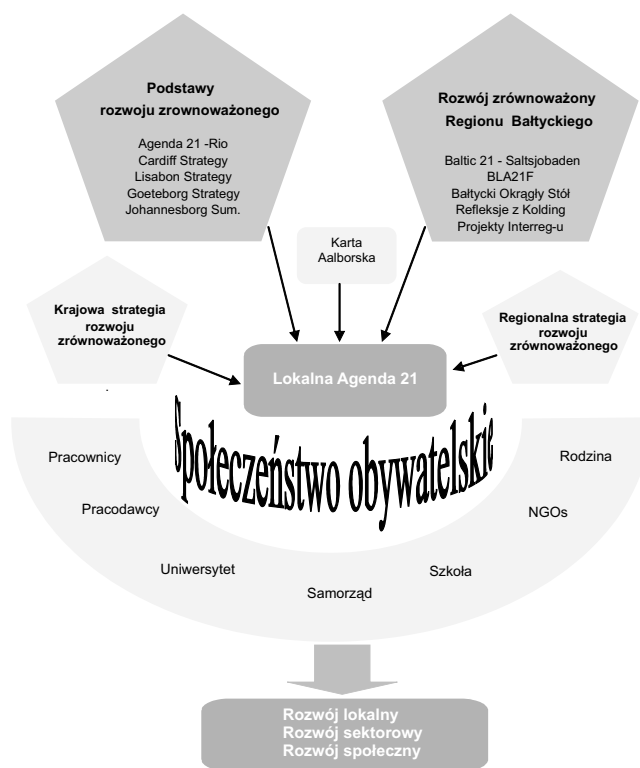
Podstawy rozwoju zrownoważonego

Agenda 21 -Rio
Cardiff Strategy
Lisabon Strategy
Goeteborg Strategy
Johannesborg Sum.

Rozwój zrównoważony Regionu Bałtyckiego

Baltic 21 - Saltsjobaden
BLA21F
Bałtycki Okrągły Stół
Refleksje z Kolding
Projekty Interreg-u

Karta Aalborska

Krajowa strategia rozwoju zrównoważonego

Regionalna strategia rozwoju zrównoważonego

Lokalna Agenda 21

Społeczeństwo obywatelskie

Pracownicy

Rodzina

Pracodawcy

NGOs

Uniwersytet

Szkoła

Samorząd

Rozwój lokalny
Rozwój sektorowy
Rozwój społeczny